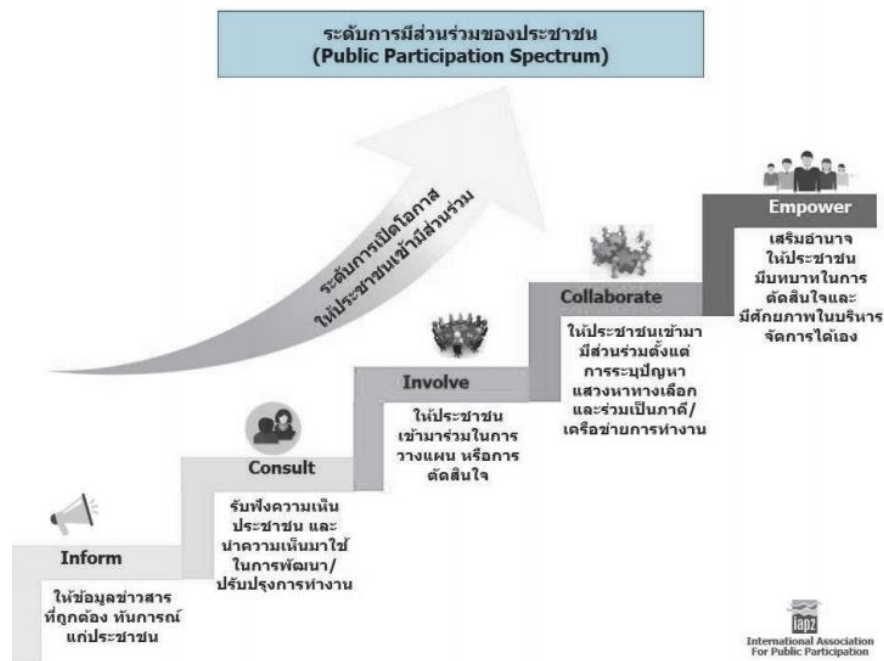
ระดับการมีส่วนร่วมของประชาชน
(Public Participation Spectrum)

ระดับการเปิดโอกาส
ให้ประชาชนเข้ามีส่วนร่วม

Inform

ให้ข้อมูลข่าวสาร
ที่ถูกต้อง ทันการณ์
แก่ประชาชน

Consult

รับฟังความเห็น
ประชาชน และ
นำความเห็นมาใช้
ในการพัฒนา/
ปรับปรุงการทำงาน

Involve

ให้ประชาชน
เข้ามาร่วมในการ
วางแผน หรือการ
ตัดสินใจ

Collaborate

ให้ประชาชนเข้ามา
มีส่วนร่วมตั้งแต่
การระบุปัญหา
แสวงหาทางเลือก
และร่วมเป็นภาคี/
เครือข่ายการทำงาน

Empower

เสริมอำนาจ
ให้ประชาชน
มีบทบาทในการ
ตัดสินใจและ
มีศักยภาพในบริหาร
จัดการได้เอง

iap2
International Association
For Public Participation